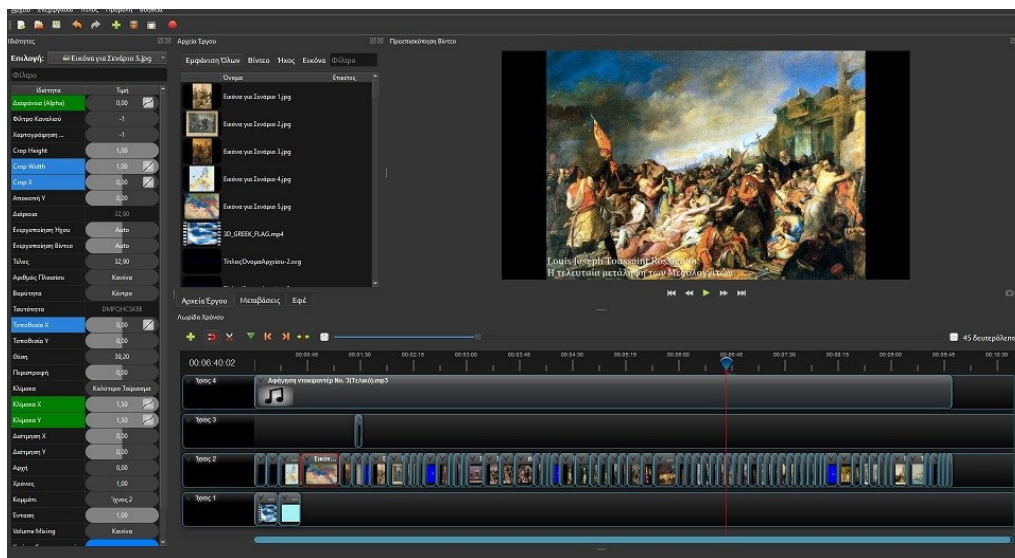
Ιδιότητες
Επιλογή: Εικόνα για Σενάριο 5.jpg
Φίλτρο
| Ιδιότητα | Τιμή |
|---|---|
| Διαφάνεια (Alpha) | 0,00 |
| Φίλτρο Καναλιού | -1 |
| Χαρτογράφηση ... | -1 |
| Crop Height | 1,00 |
| Crop Width | 1,00 |
| Crop X | 0,00 |
| Απόκοπή Υ | 0,00 |
| Διάρκεια | 32,90 |
| Ενεργοποίηση Ήχου | Auto |
| Ενεργοποίηση Βίντεο | Auto |
| Τέλος | 32,90 |
| Αριθμός Πλαισίου | Κανένα |
| Βαρύτητα | Κέντρο |
| Ταυτότητα | DMFQHCSK8E |
| Τοποθεσία Χ | 0,00 |
| Τοποθεσία Υ | 0,00 |
| Θέση | 39,20 |
| Περιστροφή | 0,00 |
| Κλίμακα | Καλύτερο Ταίριασμα |
| Κλίμακα Χ | 1,50 |
| Κλίμακα Υ | 1,50 |
| Διάτμηση Χ | 0,00 |
| Διάτμηση Υ | 0,00 |
| Αρχή | 0,00 |
| Χρόνος | 1,00 |
| Κομμάτι | Ίχνος 2 |
| Ένταση | 1,00 |
| Volume Mixing | Κανένα |

Αρχεία Έργου
Εμφάνιση Όλων Βίντεο Ήχος Εικόνα Φίλτρο
Όνομα Ετικέτες
Εικόνα για Σενάριο 1.jpg
Εικόνα για Σενάριο 2.jpg
Εικόνα για Σενάριο 3.jpg
Εικόνα για Σενάριο 4.jpg
Εικόνα για Σενάριο 5.jpg
3D_GREEK_FLAG.mp4
ΤελικόΟνομαΑρχείου-2.svg
Αρχεία Έργου Μεταβάσεις Εφέ

Προεπισκόπηση Βίντεο
Louis Joseph Toussaint Rossignon
Η τελευταία μετάλληψη των Μεσολογγιτών

Λωρίδα Χρόνου
45 δευτερόλεπτα
00:06:40:02
00:00:45 00:01:30 00:02:15 00:03:00 00:03:45 00:04:30 00:05:15 00:06:00 00:06:45 00:07:30 00:08:15 00:09:00 00:09:45 00:10:30
Ίχνος 4
Αφήγηση ντοκιμαντέρ No. 3(Τελικό).mp3
Ίχνος 3
Ίχνος 2
Εικόν...
Ίχνος 1